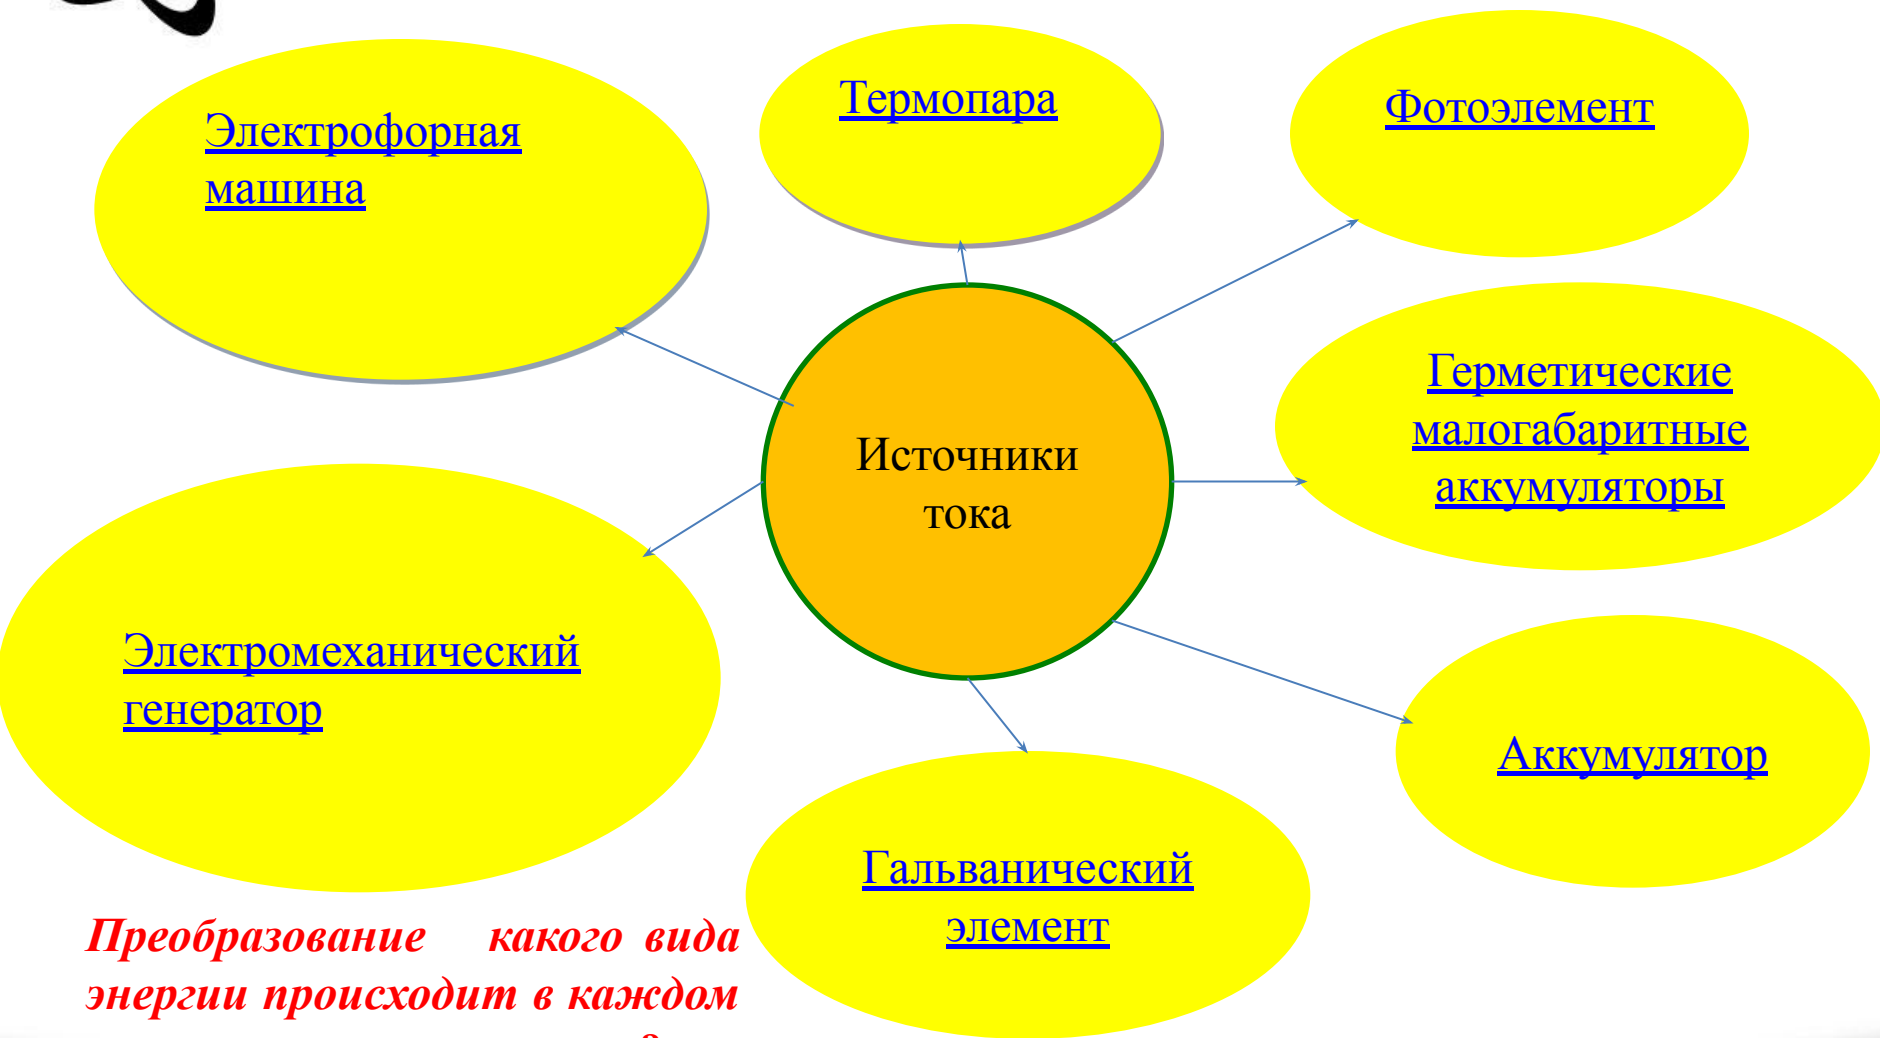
Электрофорная машина

Термопара

Фотоэлемент

Источники тока

Герметические малогабаритные аккумуляторы

Электромеханический генератор

Аккумулятор

Гальванический элемент

Преобразование какого вида энергии происходит в каждом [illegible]